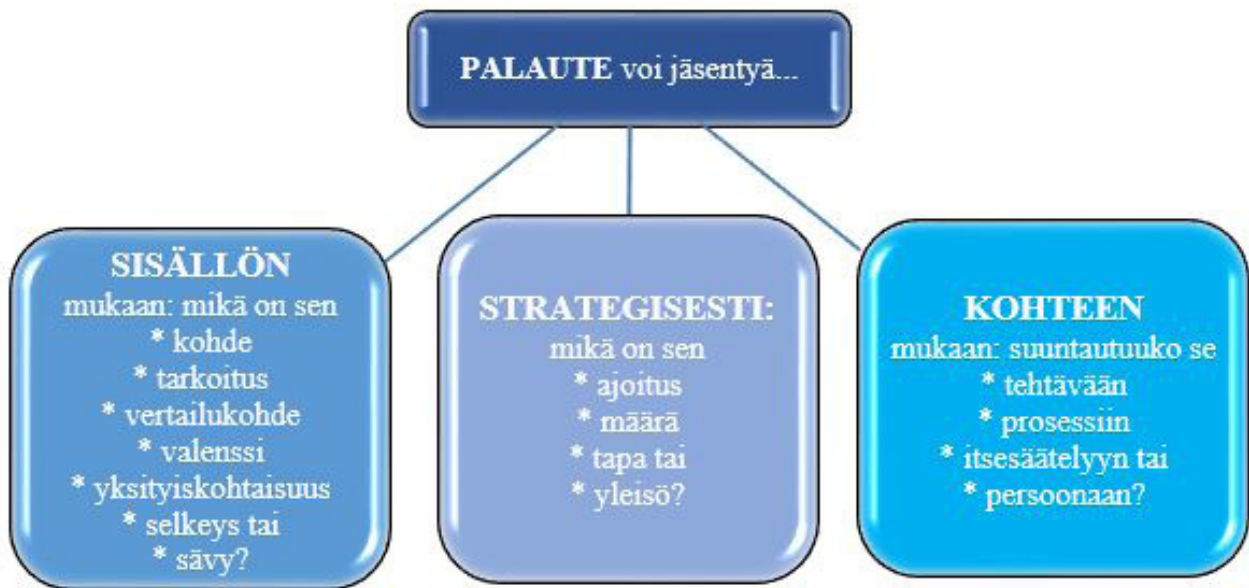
PALAUTE voi jäsentyä...

SISÄLLÖN mukaan: mikä on sen
* kohde
* tarkoitus
* vertailukohde
* valenssi
* yksityiskohtaisuus
* selkeys tai
* sävy?

STRATEGISESTI: mikä on sen
* ajoitus
* määrä
* tapa tai
* yleisö?

KOHTEEN mukaan: suuntautuuko se
* tehtävään
* prosessiin
* itsesäätelyyn tai
* persoonaan?